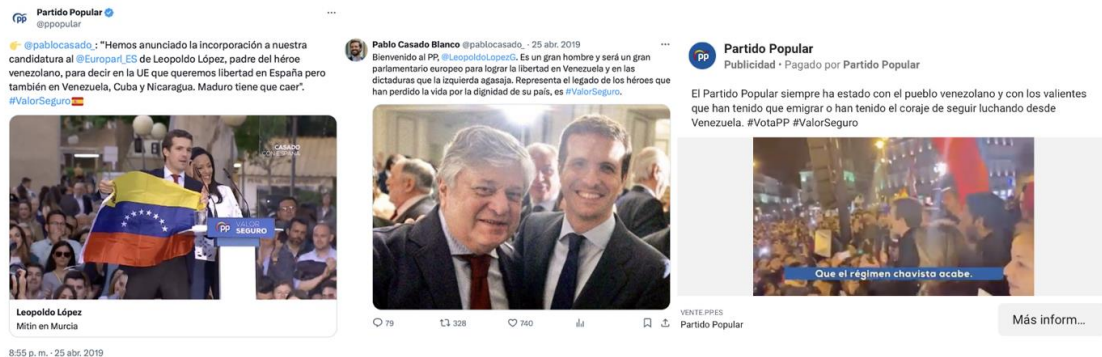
pp Partido Popular
@ppopular

👉 @pablocasado_: "Hemos anunciado la incorporación a nuestra candidatura al @Europarl_ES de Leopoldo López, padre del héroe venezolano, para decir en la UE que queremos libertad en España pero también en Venezuela, Cuba y Nicaragua. Maduro tiene que caer". #ValorSeguro 🇪🇸

CASADO
VALOR SEGURO

Leopoldo López
Mitin en Murcia

8:55 p. m. · 25 abr. 2019

Pablo Casado Blanco @pablocasado_ · 25 abr. 2019
Bienvenido al PP, @LeopoldoLopezG. Es un gran hombre y será un gran parlamentario europeo para lograr la libertad en Venezuela y las dictaduras que la izquierda agasaja. Representa el legado de los héroes que han perdido la vida por la dignidad de su país, es #ValorSeguro.

79 328 740

pp Partido Popular
Publicidad · Pagado por Partido Popular

El Partido Popular siempre ha estado con el pueblo venezolano y con los valientes que han tenido que emigrar o han tenido el coraje de seguir luchando desde Venezuela. #VotaPP #ValorSeguro

Que el régimen chavista acabe.

VENTE.PPES
Partido Popular
Más inform...